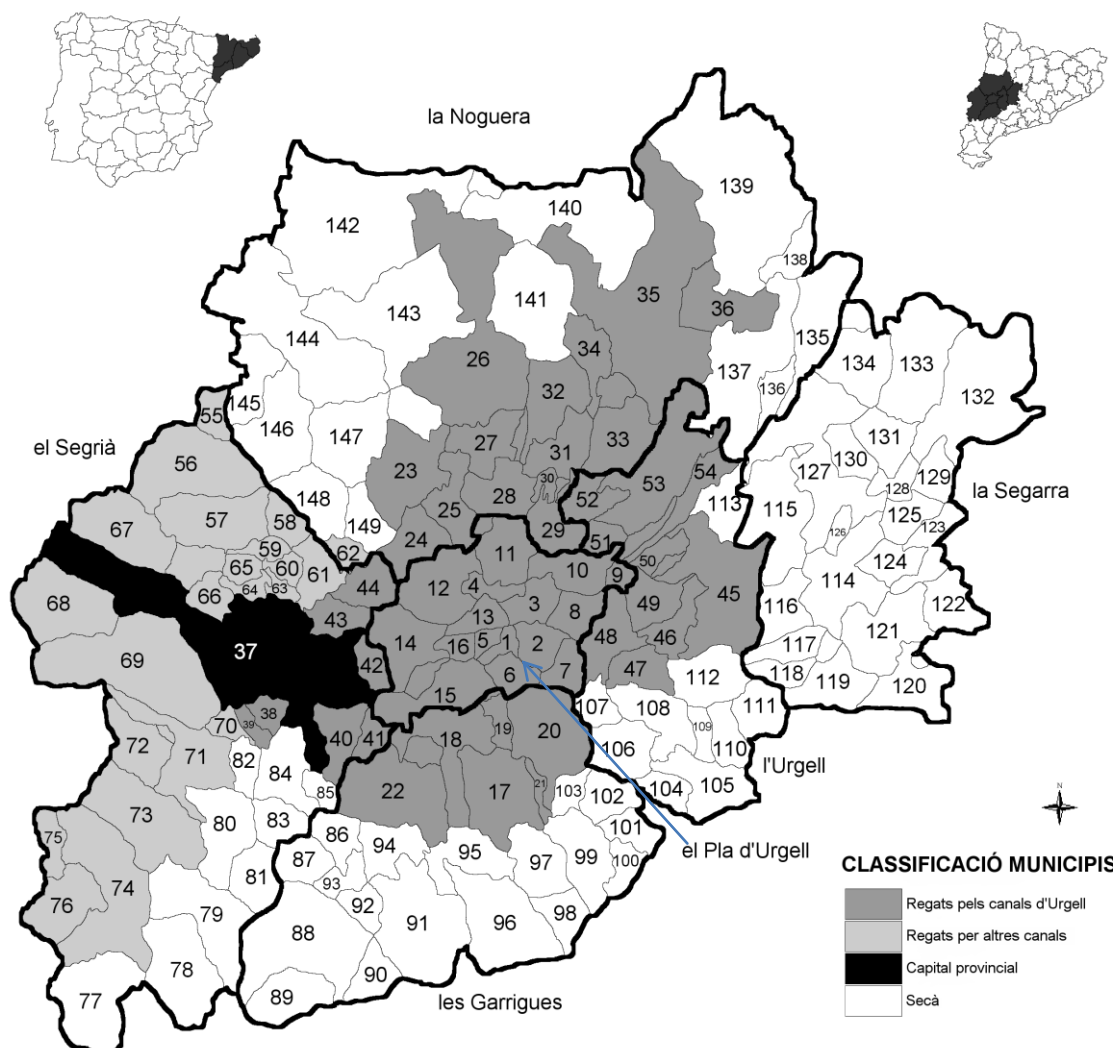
la Noguera

139
140
142
138
141
35
36
143
144
135
34
26
137
136
134
133
132
32
145
55
146
147
27
31
33
131
130
129
127
128
el Segrià
56
23
30
53
54
52
la Segarra
113
115
125
123
28
126
67
57
58
148
149
25
29
51
11
59
60
61
65
62
24
10
9
50
124
114
122
66
64
63
44
12
4
3
8
49
45
68
43
13
116
37
14
16
5
1
2
48
46
42
121
117
69
6
7
118
119
120
47
112
15
111
70
39
38
107
108
109
72
71
82
84
40
41
18
19
20
106
110
l'Urgell
21
103
102
104
105
22
17
85
73
80
83
75
101
86
94
95
97
99
100
el Pla d'Urgell
87
81
93
74
92
91
96
98
76
79
88
78
90
77
89
les Garrigues

CLASSIFICACIÓ MUNICIPIS
Regats pels canals d'Urgell
Regats per altres canals
Capital provincial
Secà